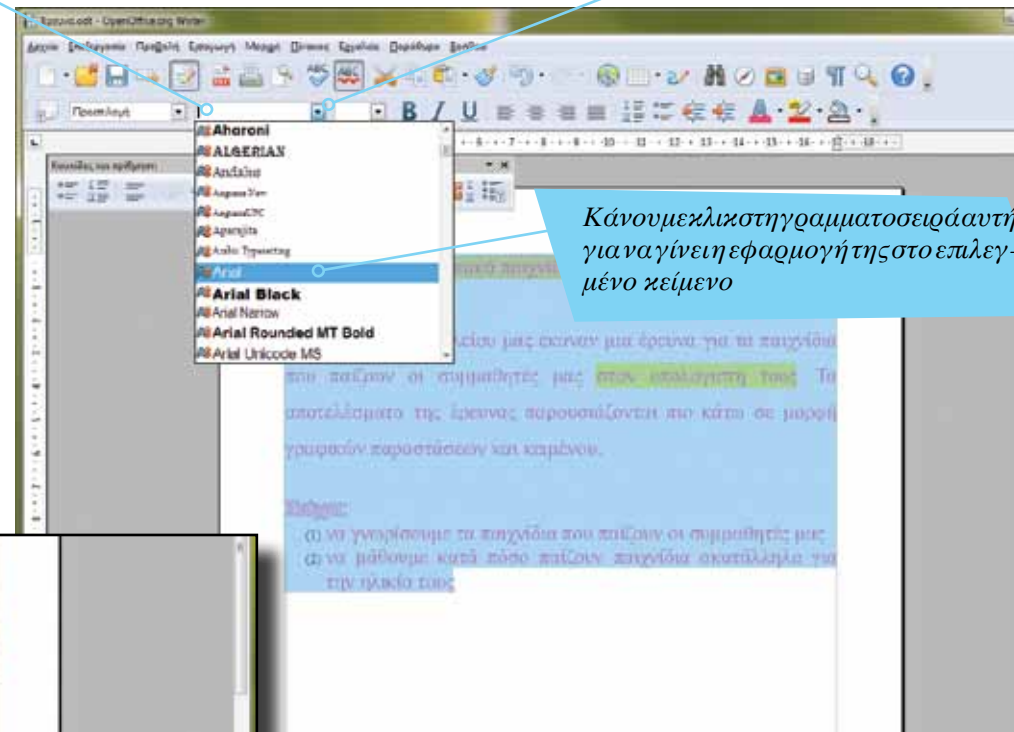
Έρευνα.odt - OpenOffice.org Writer

Αρχείο Επεξεργασία Προβολή Εισαγωγή Μορφή Πίνακας Εργαλεία Παράθυρο Βοήθεια

Προεπιλογή

Aharoni
ALGERIAN
Andalus
AngsanaNew
AngsanaUPC
Aparajita
Arabic Typesetting
Arial
Arial Black
Arial Narrow
Arial Rounded MT Bold
Arial Unicode MS

Κουκίδες και αρίθμηση

Κάνουμε κλικ στη γραμματοσειρά αυτή για να γίνει η εφαρμογή της στο επιλεγμένο κείμενο

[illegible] μας έκαναν μια έρευνα για τα παιχνίδια που παίζουν οι συμμαθητές μας στον υπολογιστή τους. Τα αποτελέσματα της έρευνας παρουσιάζονται πιο κάτω σε μορφή γραφικών παραστάσεων και κειμένου.

Σκόποι:
(1) να γνωρίσουμε τα παιχνίδια που παίζουν οι συμμαθητές μας
(2) να μάθουμε κατά πόσο παίζουν παιχνίδια κατάλληλα για την ηλικία τους